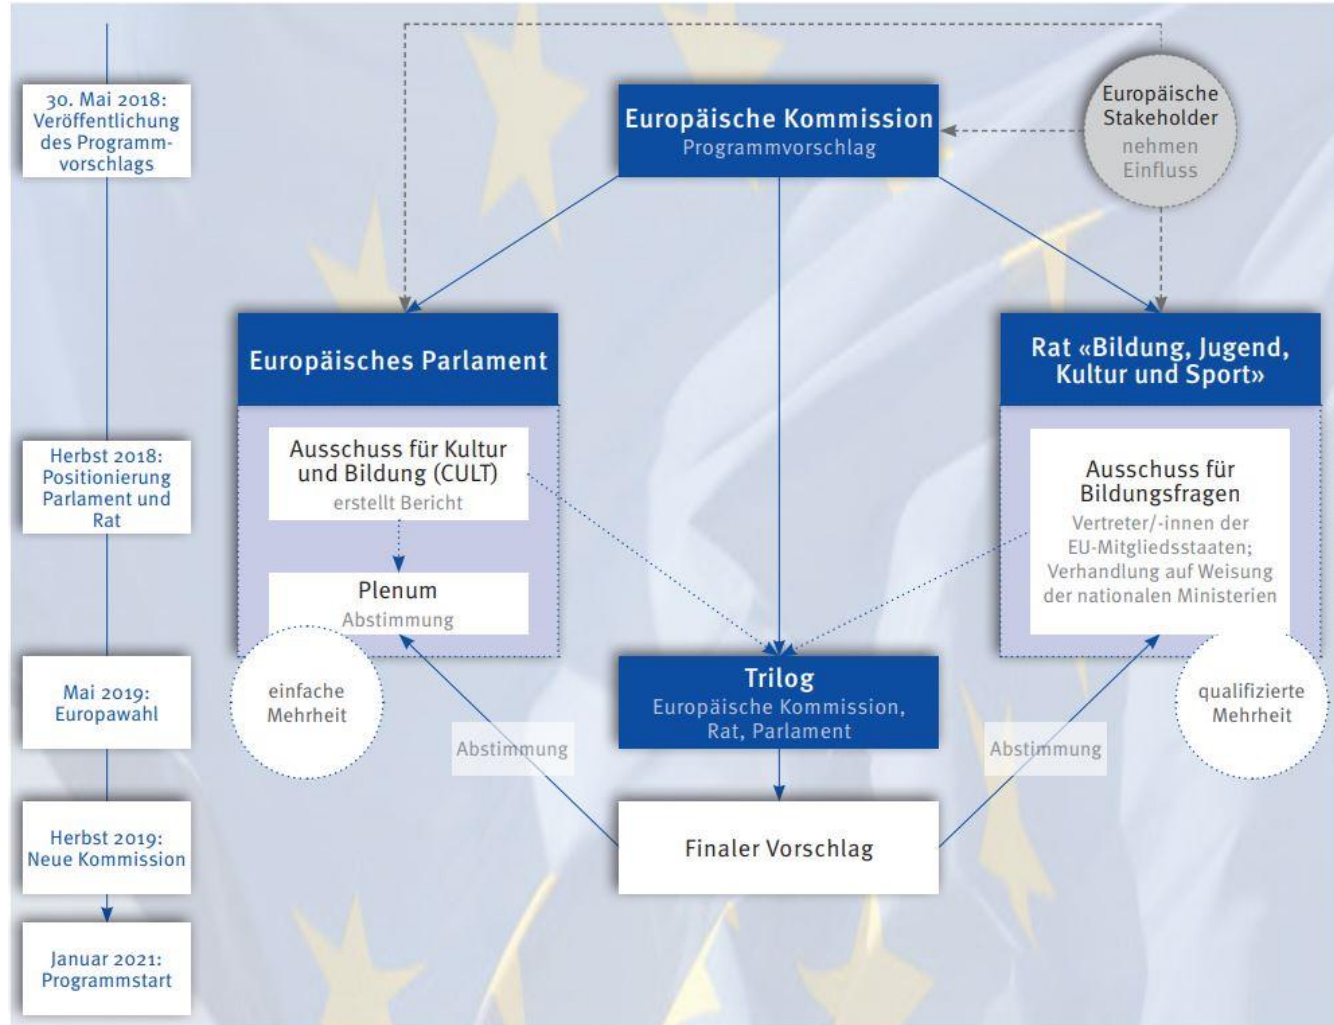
30. Mai 2018: Veröffentlichung des Programmvorschlags

Herbst 2018: Positionierung Parlament und Rat

Mai 2019: Europawahl

Herbst 2019: Neue Kommission

Januar 2021: Programmstart

Europäische Kommission
Programmvorschlag

Europäische Stakeholder
nehmen Einfluss

Europäisches Parlament

Ausschuss für Kultur und Bildung (CULT)
erstellt Bericht

Plenum
Abstimmung

einfache Mehrheit

Rat «Bildung, Jugend, Kultur und Sport»

Ausschuss für Bildungsfragen
Vertreter/-innen der EU-Mitgliedsstaaten; Verhandlung auf Weisung der nationalen Ministerien

qualifizierte Mehrheit

Trilog
Europäische Kommission, Rat, Parlament

Abstimmung

Abstimmung

Finaler Vorschlag